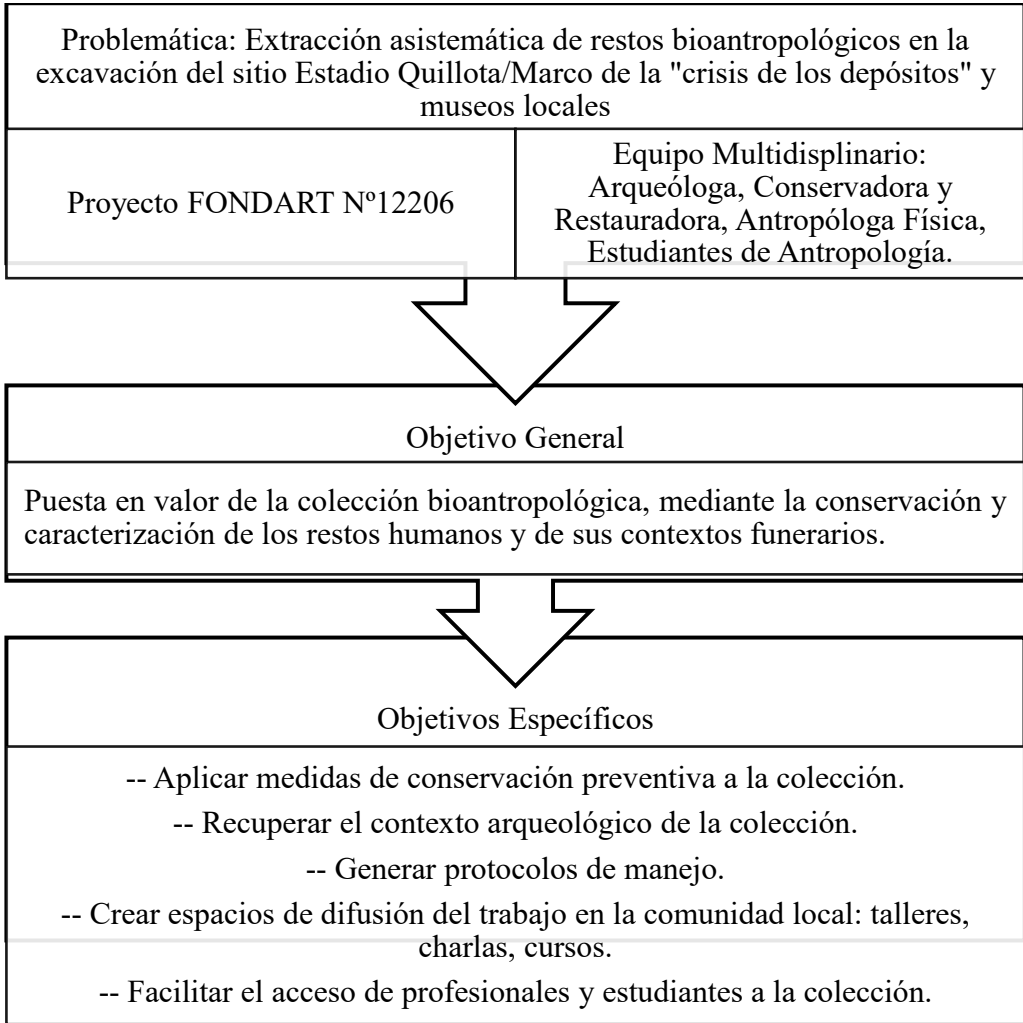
Problemática: Extracción asistemática de restos bioantropológicos en la excavación del sitio Estadio Quillota/Marco de la "crisis de los depósitos" y museos locales

Proyecto FONDART Nº12206

Equipo Multidisplinario: Arqueóloga, Conservadora y Restauradora, Antropóloga Física, Estudiantes de Antropología.

Objetivo General

Puesta en valor de la colección bioantropológica, mediante la conservación y caracterización de los restos humanos y de sus contextos funerarios.

Objetivos Específicos

-- Aplicar medidas de conservación preventiva a la colección.

-- Recuperar el contexto arqueológico de la colección.

-- Generar protocolos de manejo.

-- Crear espacios de difusión del trabajo en la comunidad local: talleres, charlas, cursos.

-- Facilitar el acceso de profesionales y estudiantes a la colección.